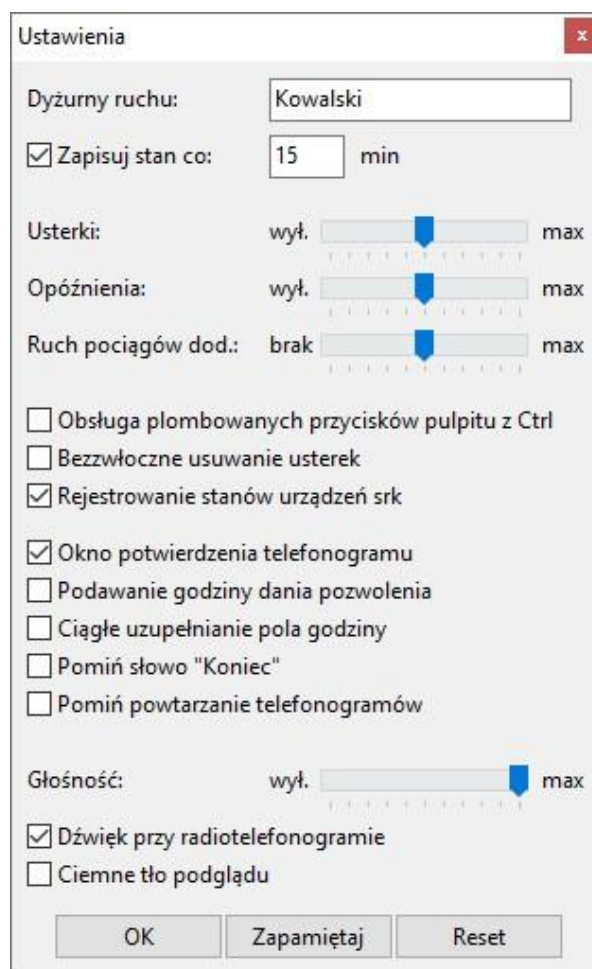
Ustawienia
x

Dyżurny ruchu: Kowalski

Zapisuj stan co: 15 min

Usterki: wył. max

Opóźnienia: wył. max

Ruch pociągów dod.: brak max

Obsługa plombowanych przycisków pulpitu z Ctrl
Bezzwłoczne usuwanie usterek
Rejestrowanie stanów urządzeń srk

Okno potwierdzenia telefonogramu
Podawanie godziny dania pozwolenia
Ciągłe uzupełnianie pola godziny
Pomiń słowo "Koniec"
Pomiń powtarzanie telefonogramów

Głośność: wył. max

Dźwięk przy radiotelefonogramie
Ciemne tło podglądu

OK Zapamiętaj Reset